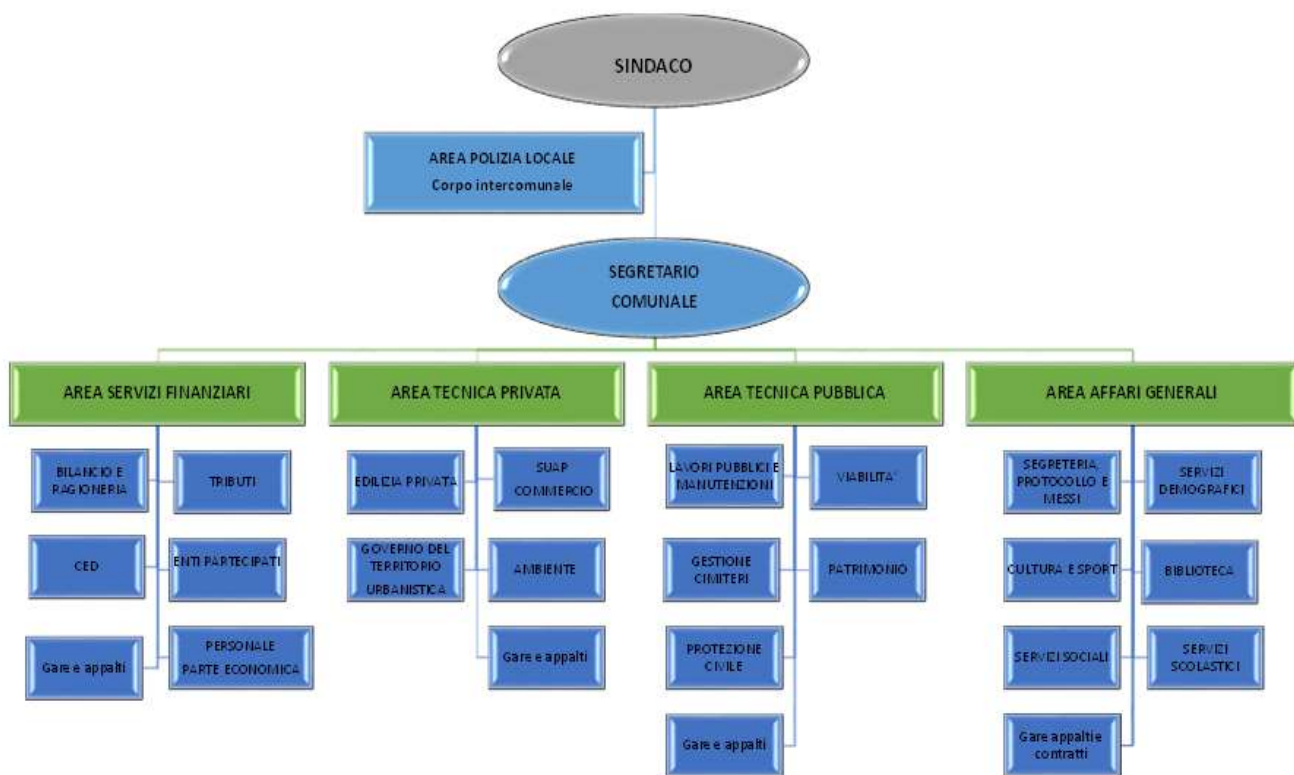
SINDACO

AREA POLIZIA LOCALE
Corpo intercomunale

SEGRETARIO COMUNALE

AREA SERVIZI FINANZIARI

BILANCIO E RAGIONERIA

TRIBUTI

CED

ENTI PARTECIPATI

Gare e appalti

PERSONALE PARTE ECONOMICA

AREA TECNICA PRIVATA

EDILIZIA PRIVATA

SUAP COMMERCIO

GOVERNO DEL TERRITORIO URBANISTICA

AMBIENTE

Gare e appalti

AREA TECNICA PUBBLICA

LAVORI PUBBLICI E MANUTENZIONI

VIABILITA'

GESTIONE CIMITERI

PATRIMONIO

PROTEZIONE CIVILE

Gare e appalti

AREA AFFARI GENERALI

SEGRETERIA, PROTOCOLLO E MESSI

SERVIZI DEMOGRAFICI

CULTURA E SPORT

BIBLIOTECA

SERVIZI SOCIALI

SERVIZI SCOLASTICI

Gare appaltie contratti